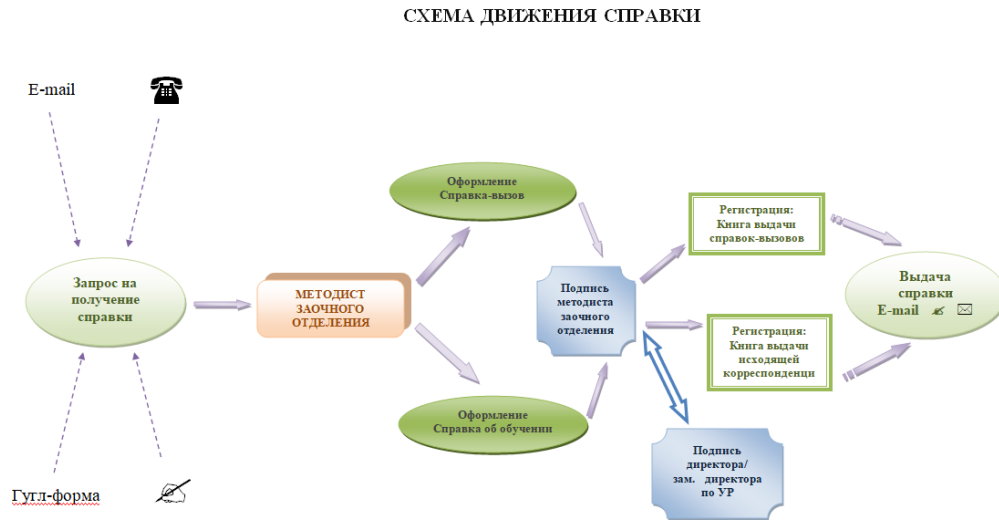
СХЕМА ДВИЖЕНИЯ СПРАВКИ

E-mail

Запрос на получение справки

Гугл-форма

МЕТОДИСТ ЗАОЧНОГО ОТДЕЛЕНИЯ

Оформление Справка-вызов

Оформление Справка об обучении

Подпись методиста заочного отделения

Подпись директора/ зам. директора по УР

Регистрация: Книга выдачи справок-вызовов

Регистрация: Книга выдачи исходящей корреспонденци

Выдача справки E-mail